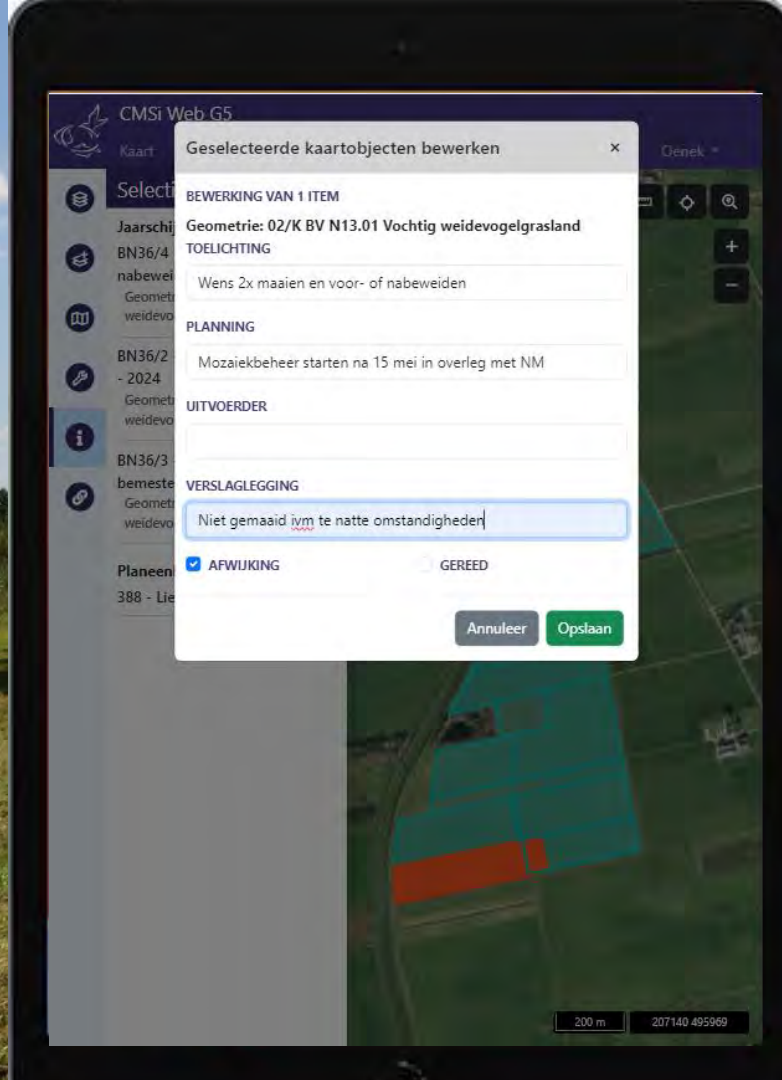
CMSi Web G5
Kaart
Oenek ▾

Selecti
Jaarschij
BN36/4
nabewei
Geometr
weidevo
BN36/2
- 2024
Geometr
weidevo
BN36/3
bemeste
Geometr
weidevo
Planeenl
388 - Lie

Geselecteerde kaartobjecten bewerken ×

BEWERKING VAN 1 ITEM
Geometrie: 02/K BV N13.01 Vochtig weidevogelgrasland
TOELICHTING
Wens 2x maaien en voor- of nabeweiden
PLANNING
Mozaiekbeheer starten na 15 mei in overleg met NM
UITVOERDER

VERSLAGLEGGING
Niet gemaaid ivm te natte omstandigheden
AFWIJKING
GEREED
Annuleer
Opslaan

+
−
200 m
207140 495969